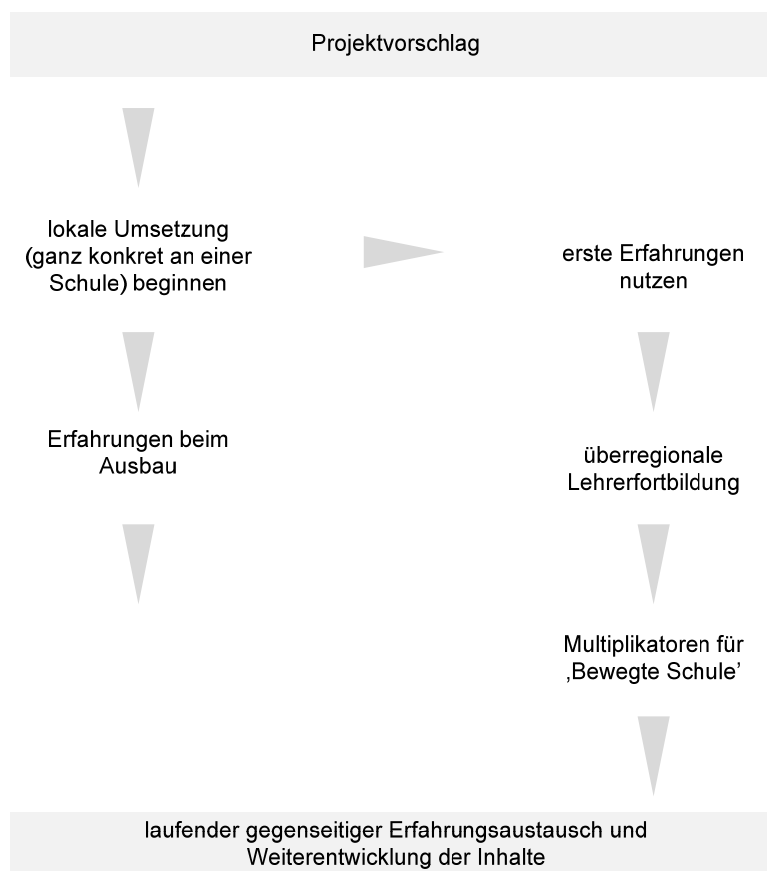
Projektvorschlag

lokale Umsetzung (ganz konkret an einer Schule) beginnen

erste Erfahrungen nutzen

Erfahrungen beim Ausbau

überregionale Lehrerfortbildung

Multiplikatoren für ‚Bewegte Schule'

laufender gegenseitiger Erfahrungsaustausch und Weiterentwicklung der Inhalte